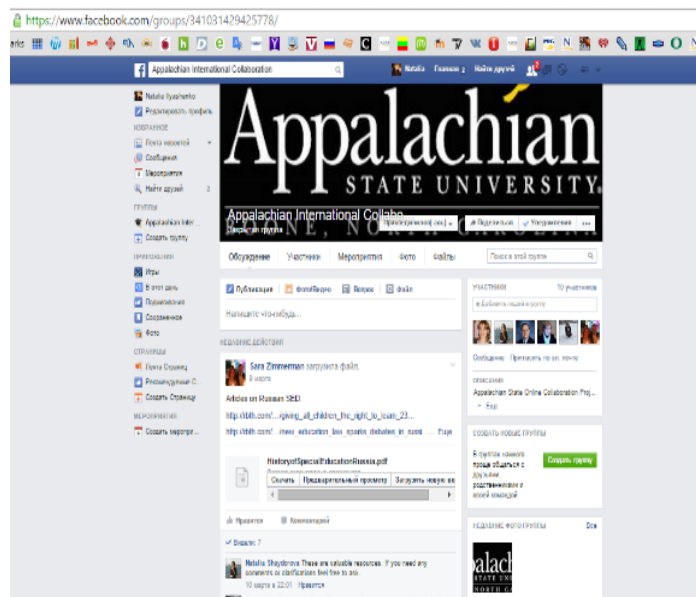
https://www.facebook.com/groups/341031429425778/

Appalachian International Collaboration

Natalia Главная Найти друзей

Natalia Vyazhenko
Редактировать профиль
ИЗБРАННОЕ
Лента новостей
Сообщения
Мероприятия
Найти друзей 2
ГРУППЫ
Appalachian Inter...
Создать группу
ПРИЛОЖЕНИЯ
Игры
В этот день
Покемонами
Сохраненное
Фото
СТРАНИЦЫ
Лента Страниц
Рекомендуемые С...
Создать Страницу
МЕРОПРИЯТИЯ
Создать меропр...

Appalachian
STATE UNIVERSITY.
Appalachian International Collabo...
Закрытая группа
Присоединиться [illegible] Поделиться Уведомления

Обсуждение Участники Мероприятия Фото Файлы Поиск в этой группе

Публикация Фото/видео Вопрос Файл
Напишите что-нибудь...

НЕДАВНИЕ ДЕЙСТВИЯ

Sara Zimmerman загрузила файл.
9 марта

Articles on Russian SpED.
http://bbh.com/...-giving_all_children_the_right_to_learn_23...
http://bbh.com/...news_education_law_sparks_debates_in_russi... Page

HistoryofSpecialEducationRussia.pdf
Скачать Предварительный просмотр Загрузить новую версию

Нравится Комментарий

Видели: 7

Natalia Shaydorova These are valuable resources. If you need any comments or clarifications feel free to ask.
10 марта в 22:01 Нравится

УЧАСТНИКИ 10 участников
+ Добавить людей в группу
Сообщение Пригласить по эл. почте
ОПИСАНИЕ
Appalachian State Online Collaboration Proj...
Ещё

СОЗДАТЬ НОВЫЕ ГРУППЫ
В группах намного проще общаться с друзьями, родственниками и вашей командой.
Создать группу

НЕДАВНИЕ ФОТОГРАФИИ Все
Appalachian
STATE UNI
NORTH C